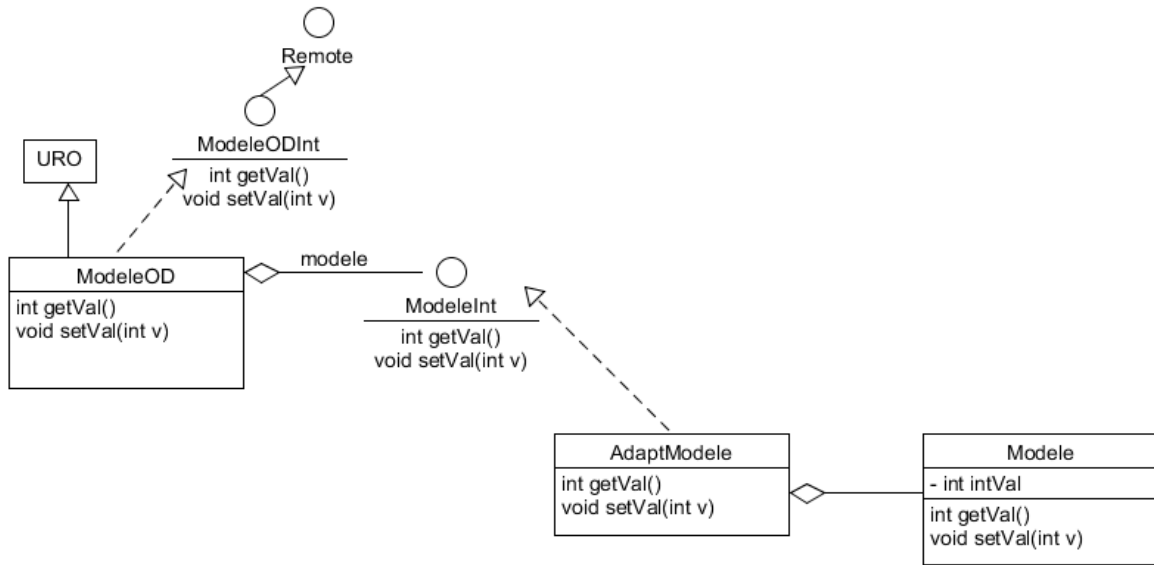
Remote

ModeleODInt
int getVal()
void setVal(int v)

URO

ModeleOD
int getVal()
void setVal(int v)

modele

ModeleInt
int getVal()
void setVal(int v)

AdaptModele
int getVal()
void setVal(int v)

Modele
- int intVal
int getVal()
void setVal(int v)